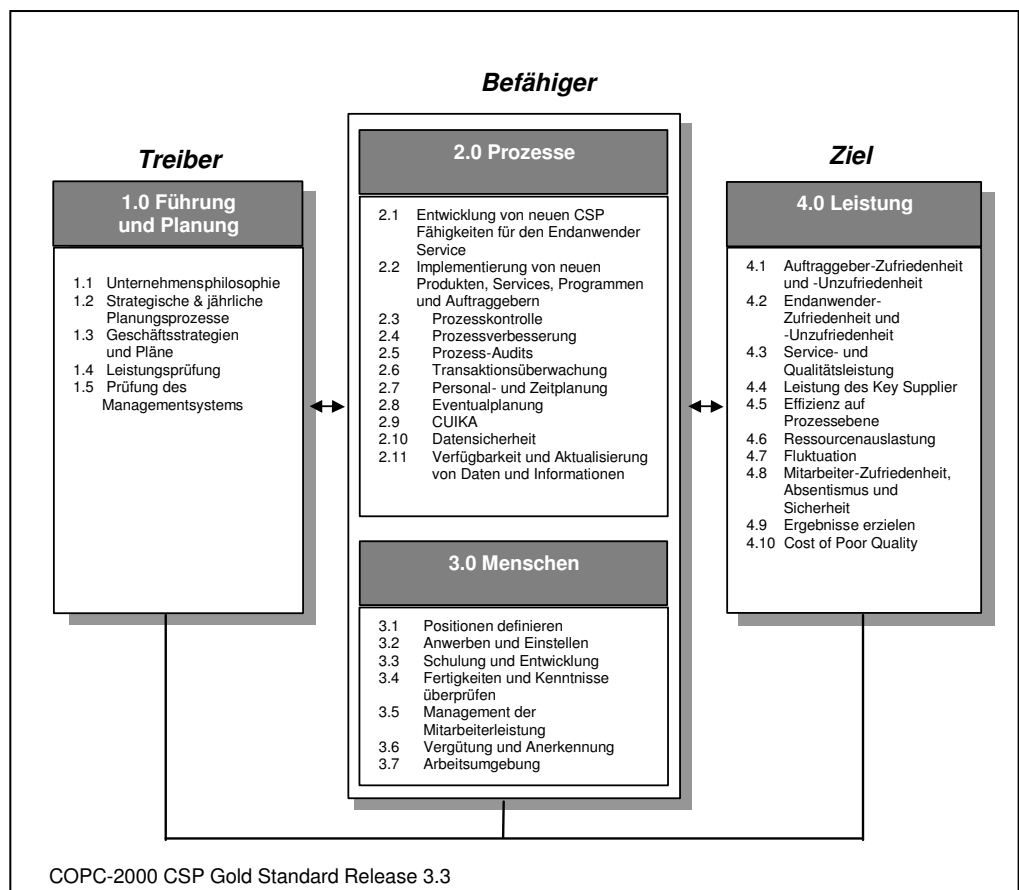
Befähiger

Treiber

1.0 Führung und Planung

1.1 Unternehmensphilosophie
1.2 Strategische & jährliche Planungsprozesse
1.3 Geschäftsstrategien und Pläne
1.4 Leistungsprüfung
1.5 Prüfung des Managementsystems

2.0 Prozesse

2.1 Entwicklung von neuen CSP Fähigkeiten für den Endanwender Service
2.2 Implementierung von neuen Produkten, Services, Programmen und Auftraggebern
2.3 Prozesskontrolle
2.4 Prozessverbesserung
2.5 Prozess-Audits
2.6 Transaktionsüberwachung
2.7 Personal- und Zeitplanung
2.8 Eventualplanung
2.9 CUIKA
2.10 Datensicherheit
2.11 Verfügbarkeit und Aktualisierung von Daten und Informationen

3.0 Menschen

3.1 Positionen definieren
3.2 Anwerben und Einstellen
3.3 Schulung und Entwicklung
3.4 Fertigkeiten und Kenntnisse überprüfen
3.5 Management der Mitarbeiterleistung
3.6 Vergütung und Anerkennung
3.7 Arbeitsumgebung

Ziel

4.0 Leistung

4.1 Auftraggeber-Zufriedenheit und -Unzufriedenheit
4.2 Endanwender-Zufriedenheit und -Unzufriedenheit
4.3 Service- und Qualitätsleistung
4.4 Leistung des Key Supplier
4.5 Effizienz auf Prozessebene
4.6 Ressourcenauslastung
4.7 Fluktuation
4.8 Mitarbeiter-Zufriedenheit, Absentismus und Sicherheit
4.9 Ergebnisse erzielen
4.10 Cost of Poor Quality

COPC-2000 CSP Gold Standard Release 3.3